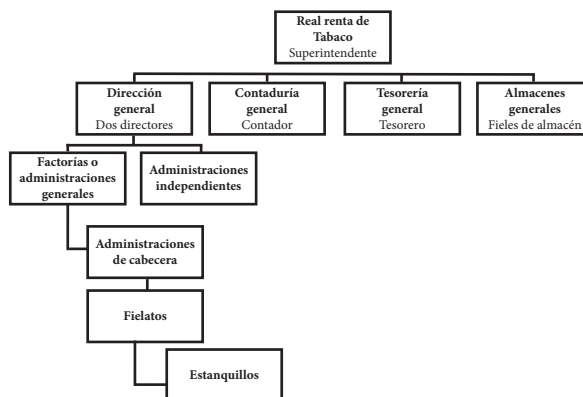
Real renta de Tabaco
Superintendente

Dirección general
Dos directores

Contaduría general
Contador

Tesorería general
Tesorero

Almacenes generales
Fieles de almacén

Factorías o administraciones generales

Administraciones independientes

Administraciones de cabecera

Fielatos

Estanquillos